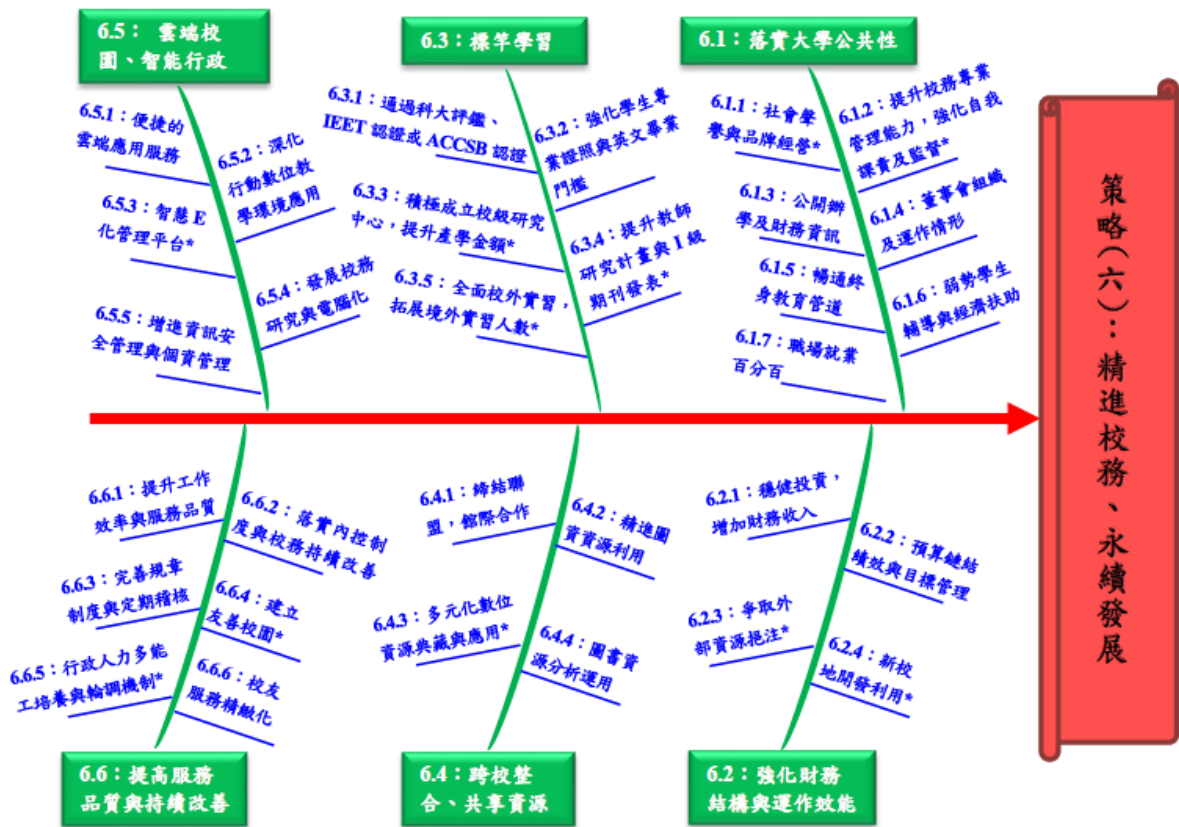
6.5：雲端校園、智能行政

6.5.1：便捷的雲端應用服務

6.5.2：深化行動數位教學環境應用

6.5.3：智慧E化管理平台*

6.5.4：發展校務研究與電腦化

6.5.5：增進資訊安全管理與個資管理

6.3：標竿學習

6.3.1：通過科大評鑑、IEET認證或ACCSB認證

6.3.2：強化學生專業證照與英文畢業門檻

6.3.3：積極成立校級研究中心，提升產學金額*

6.3.4：提升教師研究計畫與I級期刊發表*

6.3.5：全面校外實習，拓展境外實習人數*

6.1：落實大學公共性

6.1.1：社會聲譽與品牌經營*

6.1.2：提升校務專業管理能力，強化自我課責及監督*

6.1.3：公開辦學及財務資訊

6.1.4：董事會組織及運作情形

6.1.5：暢通終身教育管道

6.1.6：弱勢學生輔導與經濟扶助

6.1.7：職場就業百分百

策略(六)：精進校務、永續發展

6.6.1：提升工作效率與服務品質

6.6.2：落實內控制度與校務持續改善

6.6.3：完善規章制度與定期稽核

6.6.4：建立友善校園*

6.6.5：行政人力多能工培養與輪調機制*

6.6.6：校友服務精緻化

6.6：提高服務品質與持續改善

6.4.1：締結聯盟，館際合作

6.4.2：精進圖資資源利用

6.4.3：多元化數位資源典藏與應用*

6.4.4：圖書資源分析運用

6.4：跨校整合、共享資源

6.2.1：穩健投資，增加財務收入

6.2.2：預算鏈結績效與目標管理

6.2.3：爭取外部資源挹注*

6.2.4：新校地開發利用*

6.2：強化財務結構與運作效能